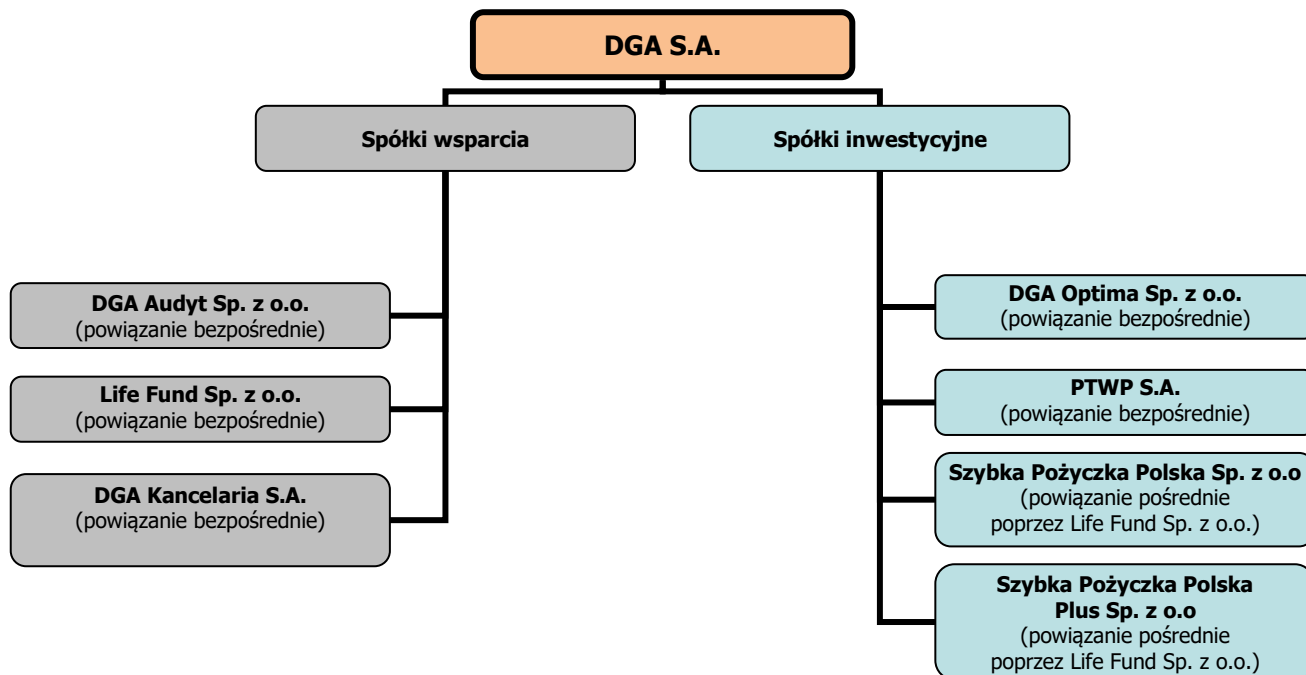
DGA S.A.

Spółki wsparcia

Spółki inwestycyjne

DGA Audyt Sp. z o.o.
(powiązanie bezpośrednie)

Life Fund Sp. z o.o.
(powiązanie bezpośrednie)

DGA Kancelaria S.A.
(powiązanie bezpośrednie)

DGA Optima Sp. z o.o.
(powiązanie bezpośrednie)

PTWP S.A.
(powiązanie bezpośrednie)

Szybka Pożyczka Polska Sp. z o.o
(powiązanie pośrednie poprzez Life Fund Sp. z o.o.)

Szybka Pożyczka Polska Plus Sp. z o.o
(powiązanie pośrednie poprzez Life Fund Sp. z o.o.)